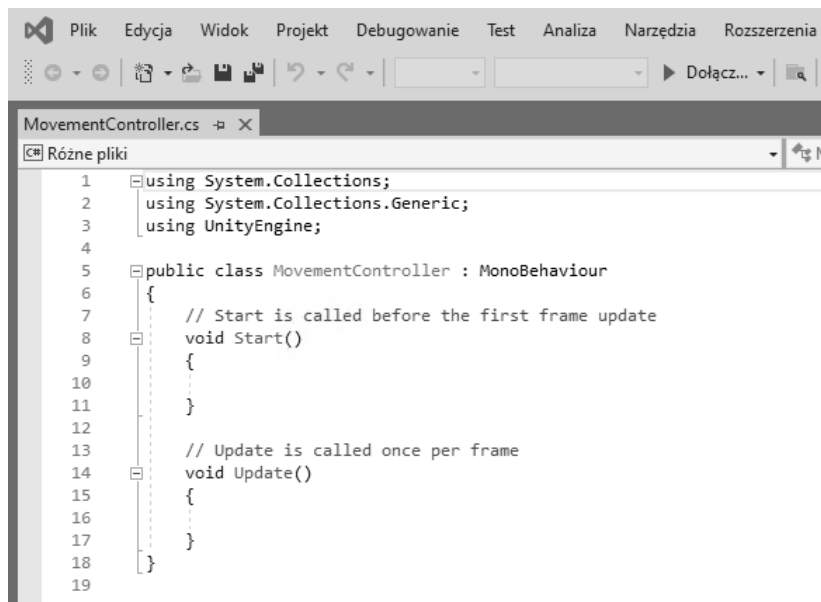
Plik Edycja Widok Projekt Debugowanie Test Analiza Narzędzia Rozszerzenia

▶ Dołącz... ▾

MovementController.cs ⊕ ✕

C# Różne pliki

1 using System.Collections;
2 using System.Collections.Generic;
3 using UnityEngine;
4
5 public class MovementController : MonoBehaviour
6 {
7 // Start is called before the first frame update
8 void Start()
9 {
10
11 }
12
13 // Update is called once per frame
14 void Update()
15 {
16
17 }
18 }
19